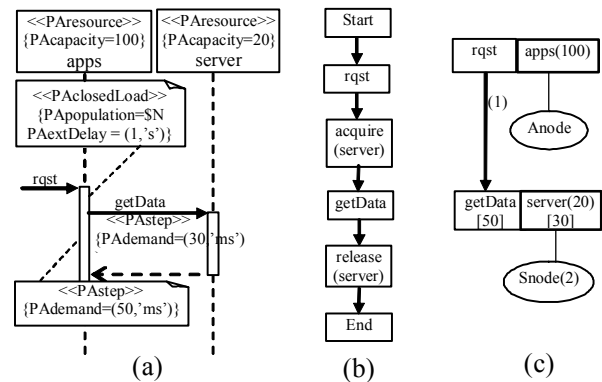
<<PAresource>>
{PAcapacity=100}
apps

<<PAresource>>
{PAcapacity=20}
server

<<PAclosedLoad>>
{PApopulation=$N
PAextDelay = (1,'s')}

rqst

getData

<<PAstep>>
{PAdemand=(30,'ms')

<<PAstep>>
{PAdemand=(50,'ms')}

(a)

Start

rqst

acquire
(server)

getData

release
(server)

End

(b)

rqst

apps(100)

(1)

Anode

getData
[50]

server(20)
[30]

Snode(2)

(c)